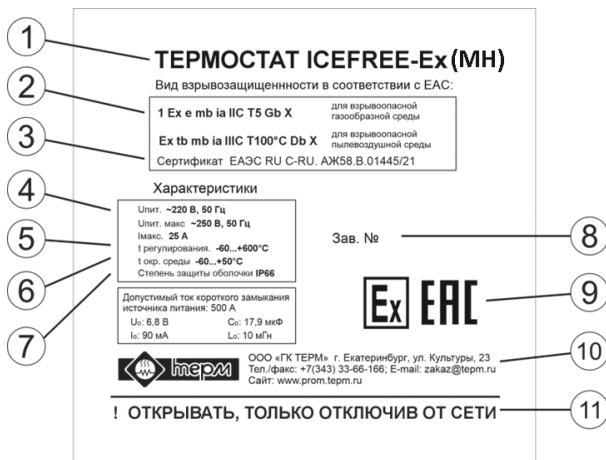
1

ТЕРМОСТАТ ICEFREE-Ex (МН)

2

Вид взрывозащищенности в соответствии с ЕАС:

1 Ex e mb ia IIC T5 Gb X
для взрывоопасной газообразной среды

3

Ex tb mb ia IIIC T100°C Db X
для взрывоопасной пылевоздушной среды

Сертификат ЕАЭС RU C-RU. АЖ58.В.01445/21

4

Характеристики

Uпит. ~220 В, 50 Гц
Uпит. макс ~250 В, 50 Гц
Iмакс. 25 А
t регулирования. -60...+600°С
t окр. среды -60...+50°С
Степень защиты оболочки IP66

5

6

7

Допустимый ток короткого замыкания источника питания: 500 А
U₀: 6,8 В
C₀: 17,9 мкФ
I₀: 90 мА
L₀: 10 мГн

Зав. №

8

Ex EAC

9

ООО «ГК ТЕРМ» г. Екатеринбург, ул. Культуры, 23
Тел./факс: +7(343) 33-66-166; E-mail: zakaz@tepm.ru
Сайт: www.prom.tepm.ru

10

терм

! ОТКРЫВАТЬ, ТОЛЬКО ОТКЛЮЧИВ ОТ СЕТИ

11